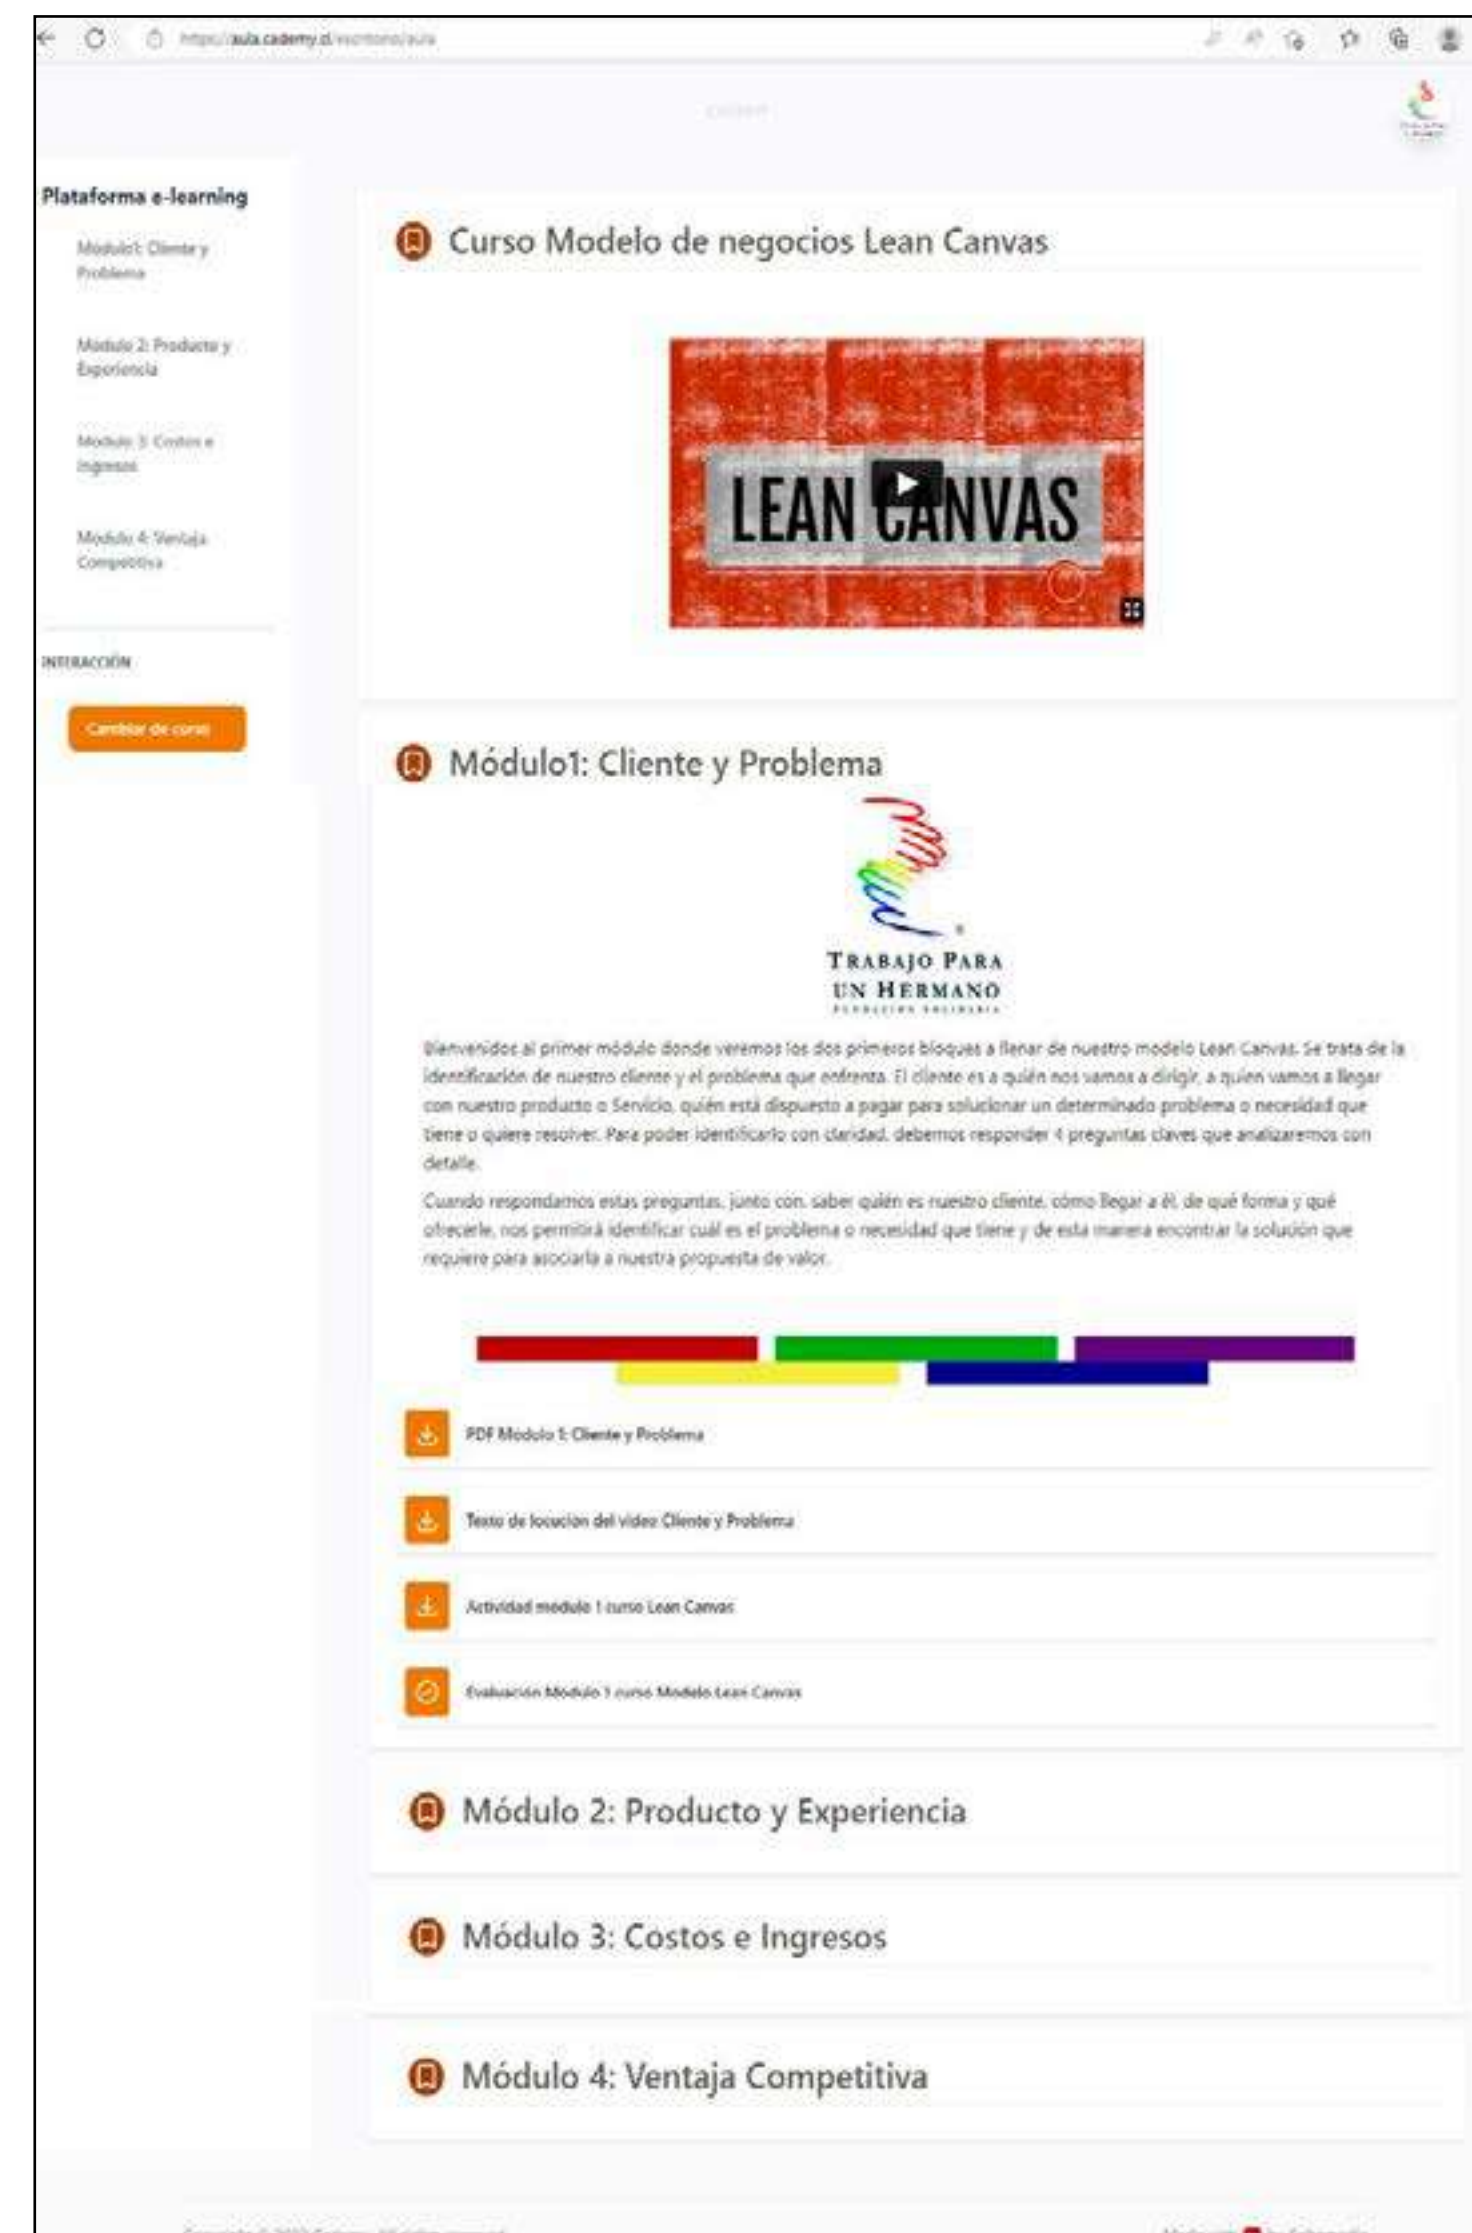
https://aula.cademy.cl/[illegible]/aula

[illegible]

Plataforma e-learning

Modulo1: Cliente y Problema

Modulo 2: Producto y Experiencia

Modulo 3: Costos e Ingresos

Modulo 4: Ventaja Competitiva

INTERACCIÓN

Cambiar de curso

Curso Modelo de negocios Lean Canvas

LEAN CANVAS

Módulo1: Cliente y Problema

TRABAJO PARA UN HERMANO
FUNDACION SOLIDARIA

Bienvenidos al primer módulo donde veremos los dos primeros bloques a llenar de nuestro modelo Lean Canvas. Se trata de la identificación de nuestro cliente y el problema que enfrenta. El cliente es a quién nos vamos a dirigir, a quien vamos a llegar con nuestro producto o Servicio, quién está dispuesto a pagar para solucionar un determinado problema o necesidad que tiene o quiere resolver. Para poder identificarlo con claridad, debemos responder 4 preguntas claves que analizaremos con detalle.

Cuando respondamos estas preguntas, junto con saber quién es nuestro cliente, cómo llegar a él, de qué forma y qué ofrecerle, nos permitirá identificar cuál es el problema o necesidad que tiene y de esta manera encontrar la solución que requiere para asociarla a nuestra propuesta de valor.

PDF Modulo 1: Cliente y Problema

Texto de locucion del video Cliente y Problema

Actividad modulo 1 curso Lean Canvas

Evaluación Modulo 1 curso Modelo Lean Canvas

Módulo 2: Producto y Experiencia

Módulo 3: Costos e Ingresos

Módulo 4: Ventaja Competitiva

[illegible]

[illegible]